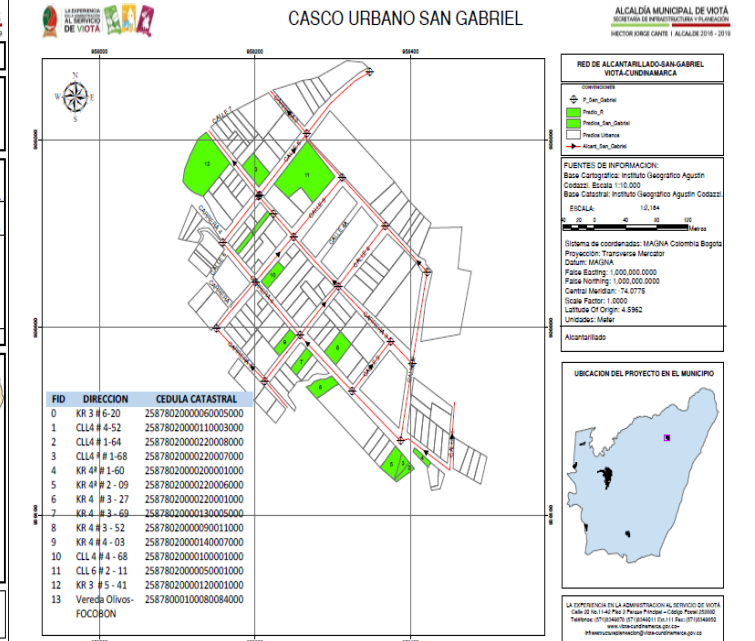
LA EXPERIENCIA EN LA ADMINISTRACIÓN AL SERVICIO DE VIOTÁ

CASCO URBANO SAN GABRIEL

ALCALDÍA MUNICIPAL DE VIOTÁ
SECRETARÍA DE INFRAESTRUCTURA Y PLANEACIÓN
HECTOR JORGE CANTE | ALCALDE 2016 - 2019

958000 958200 958400

N
W E
S

RED DE ALCANTARILLADO-SAN-GABRIEL
VIOTÁ-CUNDINAMARCA

CONVENCIONES
P_San_Gabriel
Predio_P
Predios_San_Gabriel
Predios Urbanos
Alcant_San_Gabriel

FUENTES DE INFORMACION:
Base Cartográfica: Instituto Geográfico Agustin Codazzi. Escala 1:10.000
Base Catastral: Instituto Geográfico Agustin Codazzi.

ESCALA: 1:2,184
40 20 0 40 80 120 Metros

Sistema de coordenadas: MAGNA Colombia Bogota
Proyeccion: Transverse Mercator
Datum: MAGNA
False Easting: 1,000,000.0000
False Northing: 1,000,000.0000
Central Meridian: -74.0775
Scale Factor: 1.0000
Latitude Of Origin: 4.5962
Unidades: Meter

Alcantarillado

UBICACION DEL PROYECTO EN EL MUNICIPIO

CALLE 7
CALLE 6
CALLE 5
CALLE 4A
CARRERA 3
CARRERA 4
CARRERA 5

13 11 12 10 9 7 8 6 5 3 2 1

| FID | DIRECCION | CEDULA CATASTRAL |
|---|---|---|
| 0 | KR 3 # 6-20 | 258780200006000500­0 |
| 1 | CLL4 # 4-52 | 2587802000110003000 |
| 2 | CLL4 # 1-64 | 2587802000220008000 |
| 3 | CLL4 # 1-68 | 2587802000220007000 |
| 4 | KR 4ª # 1-60 | 2587802000200001000 |
| 5 | KR 4ª # 2 - 09 | 2587802000220006000 |
| 6 | KR 4 # 3 - 27 | 2587802000220001000 |
| 7 | KR 4 # 3 - 69 | 2587802000130005000 |
| 8 | KR 4 # 3 - 52 | 2587802000090011000 |
| 9 | KR 4 # 4 - 03 | 2587802000140007000 |
| 10 | CLL 4 # 4 - 68 | 2587802000100001000 |
| 11 | CLL 6 # 2 - 11 | 2587802000050001000 |
| 12 | KR 3 # 5 - 41 | 2587802000120001000 |
| 13 | Vereda Olivos-FOCOBON | 2587800010080084000 |

LA EXPERIENCIA EN LA ADMINISTRACIÓN AL SERVICIO DE VIOTÁ
Calle 20 No.11-40 Piso 3 Parque Principal – Código Postal 252860
Teléfonos: (571)8349070 (571)8349011 Ext.111 Fax: (571)8349050
www.viota-cundinamarca.gov.co
infraestructurayplaneacion@viota-cundinamarca.gov.co